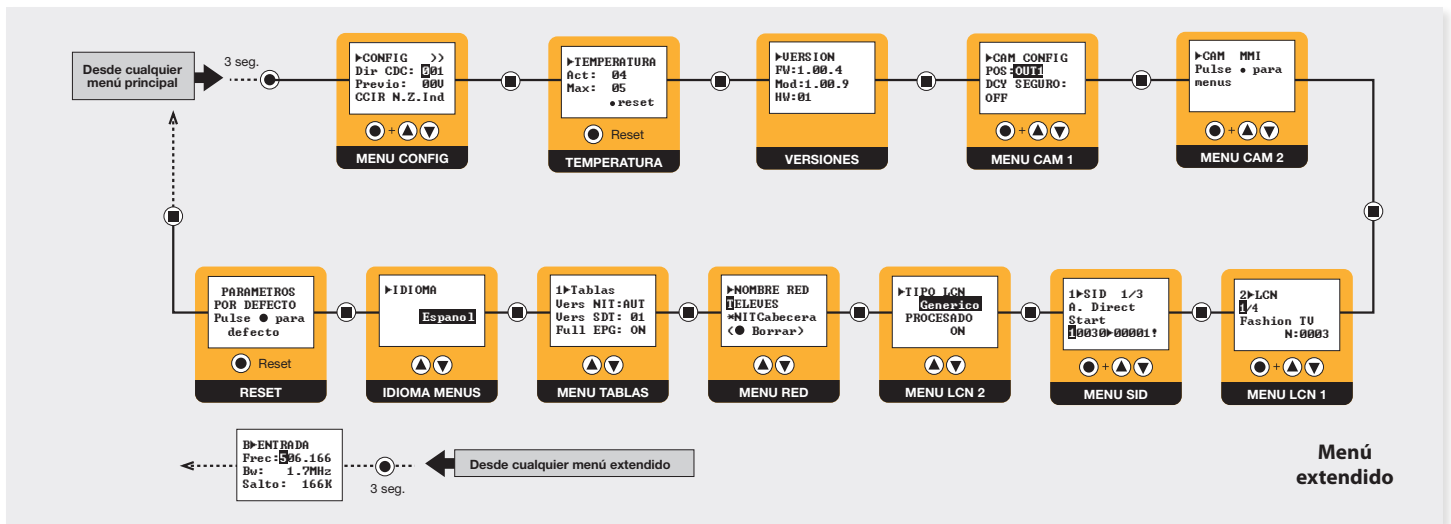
Desde cualquier menú principal

3 seg.

▶CONFIG >>
Dir CDC: 001
Previo: 00V
CCIR N.Z.Ind

MENU CONFIG

▶TEMPERATURA
Act: 04
Max: 05
●reset

Reset

TEMPERATURA

▶VERSION
FW:1.00.4
Mod:1.00.9
HW:01

VERSIONES

▶CAM CONFIG
POS:OUT1
DCY SEGURO:
OFF

MENU CAM 1

▶CAM MMI
Pulse ● para
menus

MENU CAM 2

PARAMETROS
POR DEFECTO
Pulse ● para
defecto

Reset

RESET

▶IDIOMA
Espanol

IDIOMA MENUS

1▶Tablas
Vers NIT:AUT
Vers SDT: 01
Full EPG: ON

MENU TABLAS

▶NOMBRE RED
TELEVES
*NITCabecera
(● Borrar)

MENU RED

▶TIPO LCN
Generico
PROCESADO
ON

MENU LCN 2

1▶SID 1/3
A. Direct
Start
10030▶00001!

MENU SID

2▶LCN
1/4
Fashion TV
N:0003

MENU LCN 1

B▶ENTRADA
Frec:506.166
Bw: 1.7MHz
Salto: 166K

3 seg.

Desde cualquier menú extendido

Menú extendido